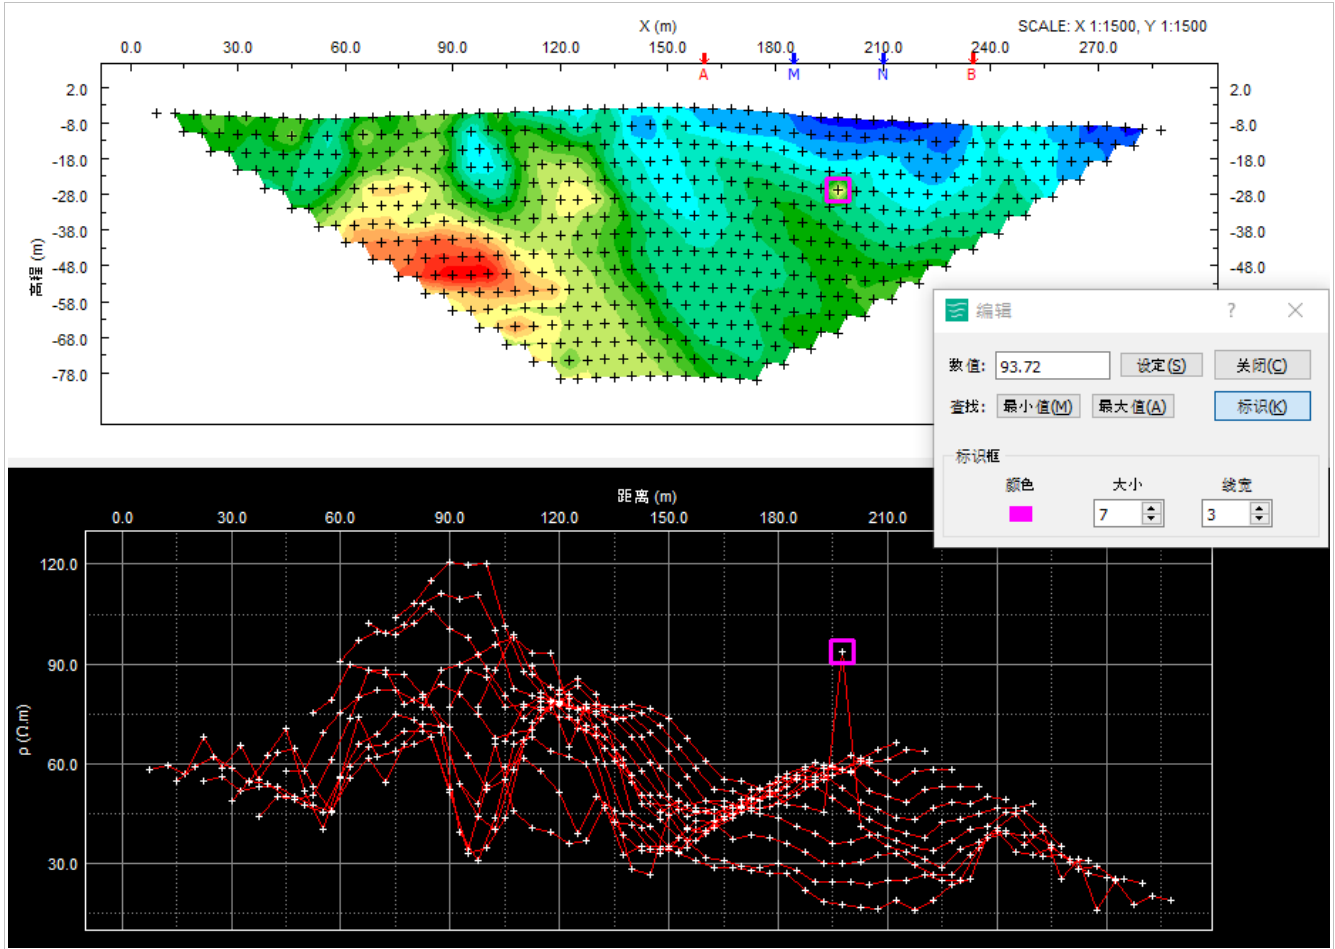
X (m)
SCALE: X 1:1500, Y 1:1500
0.0 30.0 60.0 90.0 120.0 150.0 180.0 210.0 240.0 270.0
A M N B
2.0
-8.0
-18.0
-28.0
-38.0
-48.0
-58.0
-68.0
-78.0
高程 (m)
2.0
-8.0
-18.0
-28.0
-38.0
-48.0

编辑
?
数值: 93.72
设定(S)
关闭(C)
查找: 最小值(M) 最大值(A) 标识(K)
标识框
颜色
大小 7
线宽 3

距离 (m)
0.0 30.0 60.0 90.0 120.0 150.0 180.0 210.0
120.0
90.0
60.0
30.0
ρ (Ω.m)